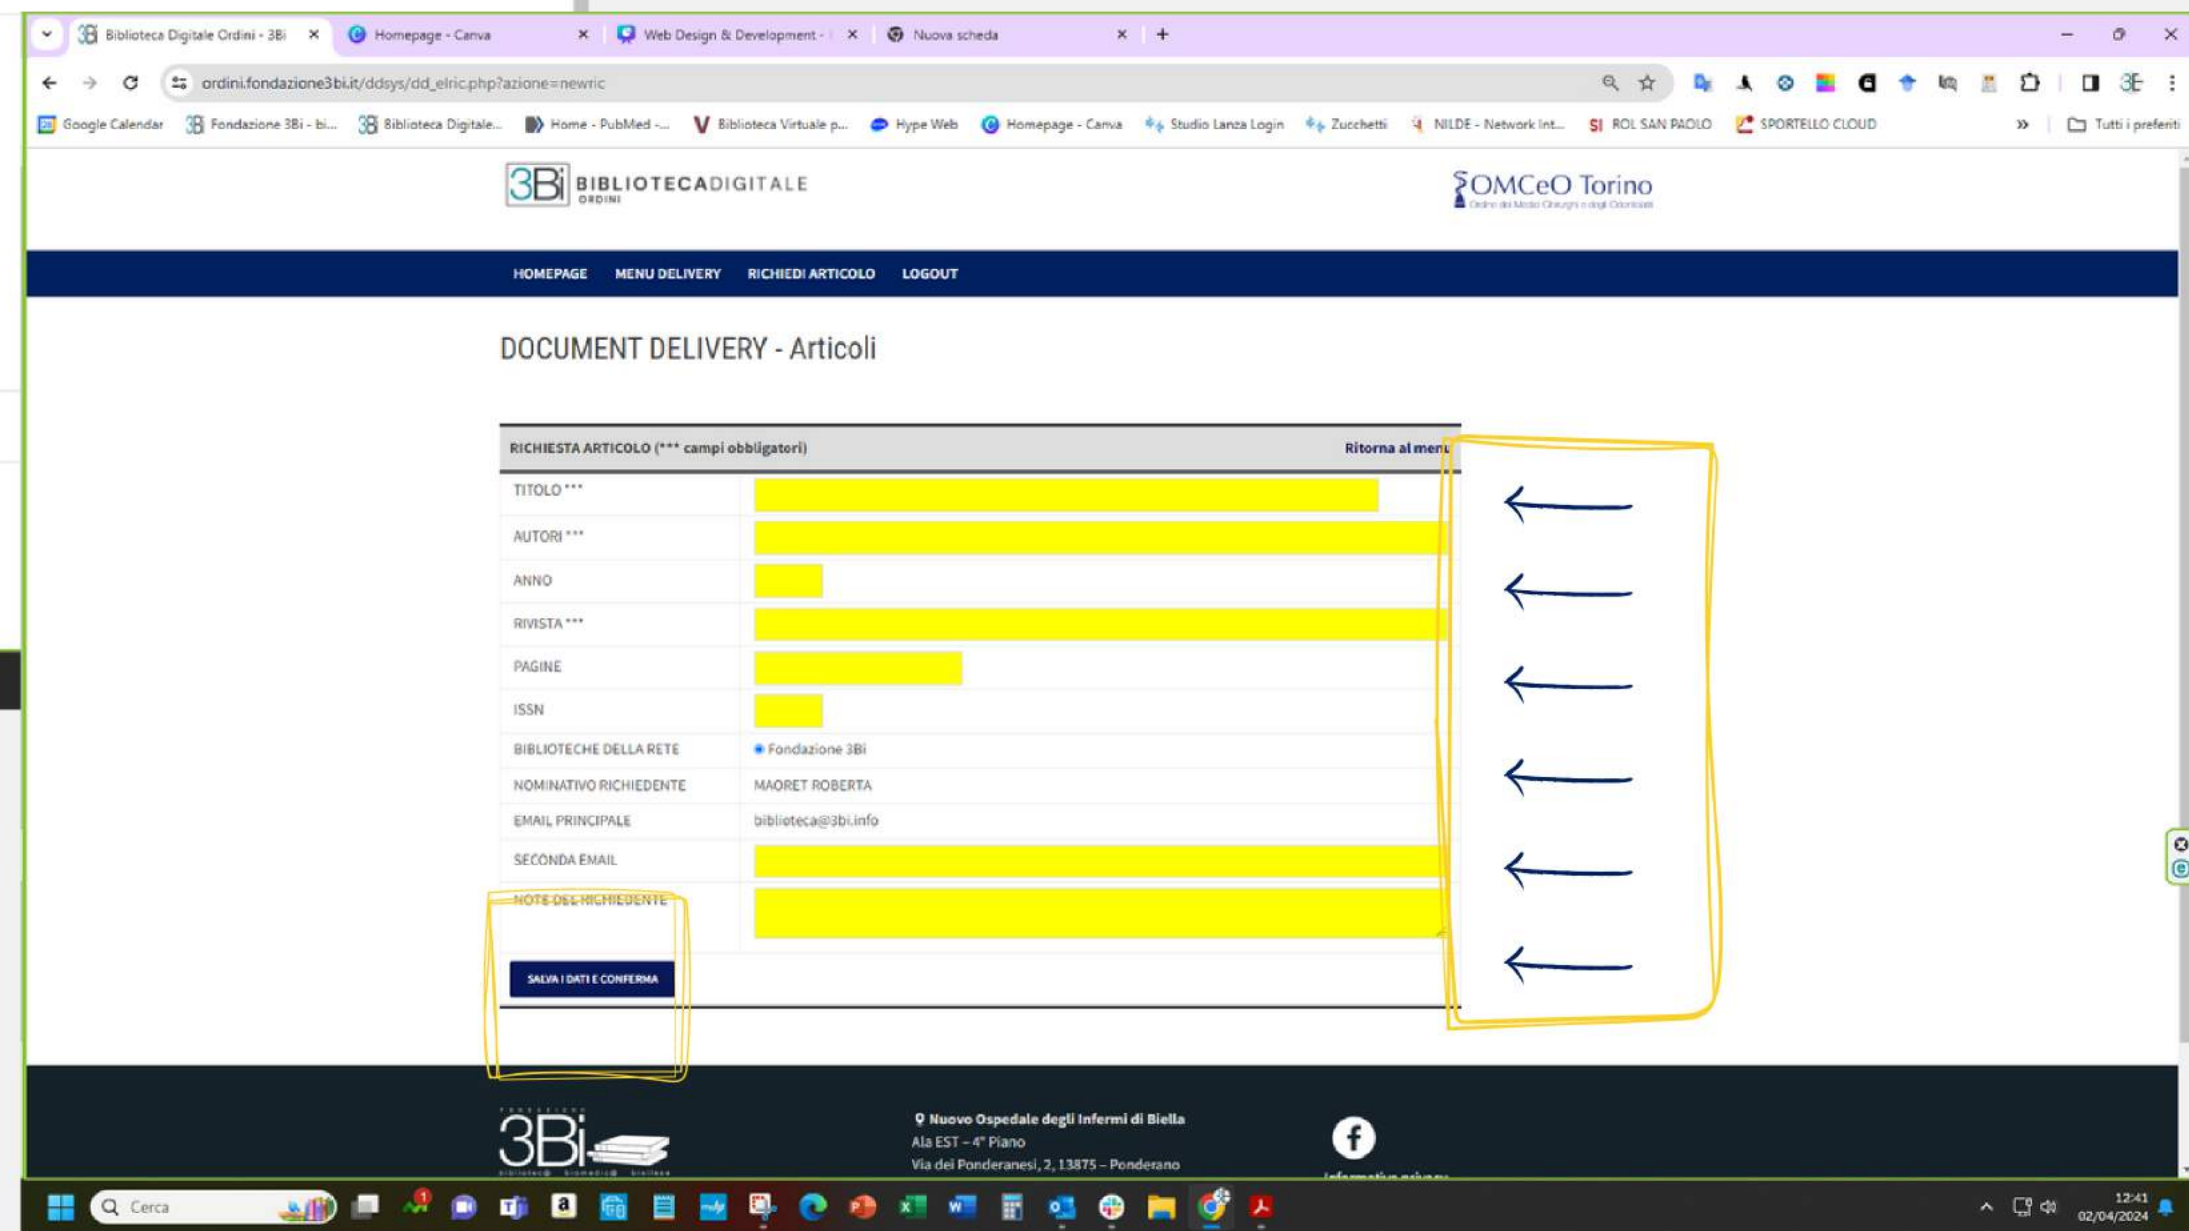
Biblioteca Digitale Ordini - 3Bi
Homepage - Canva
Web Design & Development -
Nuova scheda

ordini.fondazione3bi.it/ddsys/dd_elric.php?azione=newric

Google Calendar | Fondazione 3Bi - bi... | Biblioteca Digitale... | Home - PubMed -... | Biblioteca Virtuale p... | Hype Web | Homepage - Canva | Studio Lanza Login | Zucchetti | NILDE - Network Int... | ROL SAN PAOLO | SPORTELLO CLOUD | Tutti i preferiti

3Bi BIBLIOTECADIGITALE ORDINI

OMCeO Torino

HOMEPAGE MENU DELIVERY RICHIEDI ARTICOLO LOGOUT

DOCUMENT DELIVERY - Articoli

RICHIESTA ARTICOLO (*** campi obbligatori)
Ritorna al menu

TITOLO ***
AUTORI ***
ANNO
RIVISTA ***
PAGINE
ISSN
BIBLIOTECHE DELLA RETE Fondazione 3Bi
NOMINATIVO RICHIEDENTE MAORET ROBERTA
EMAIL PRINCIPALE biblioteca@3bi.info
SECONDA EMAIL
NOTE DEL RICHIEDENTE

SALVA I DATI E CONFERMA

3Bi

Nuovo Ospedale degli Infermi di Biella
Ala EST – 4° Piano
Via dei Ponderanesi, 2, 13875 – Ponderano

Cerca

12:41
02/04/2024